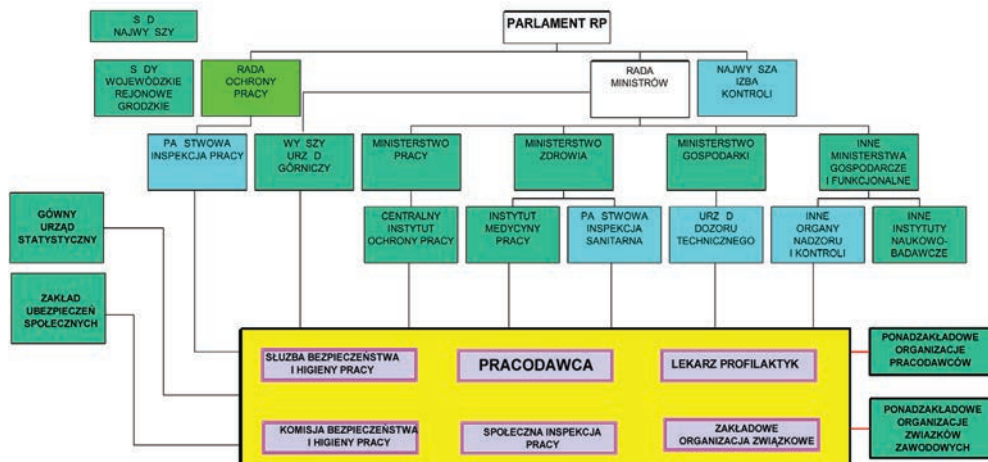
S D
NAJWY SZY

PARLAMENT RP

S DY
WOJEWÓDZKIE
REJONOWE
GRODZKIE

RADA
OCHRONY
PRACY

RADA
MINISTRÓW

NAJWY SZA
IZBA
KONTROLI

PA STWOWA
INSPEKCJA PRACY

WY SZY
URZ D
GÓRNICZY

MINISTERSTWO
PRACY

MINISTERSTWO
ZDROWIA

MINISTERSTWO
GOSPODARKI

INNE
MINISTERSTWA
GOSPODARCZE
I FUNKCJONALNE

GÓWNY
URZĄD
STATYSTYCZNY

CENTRALNY
INSTYTUT
OCHRONY PRACY

INSTYTUT
MEDYCYNY
PRACY

PA STWOWA
INSPEKCJA
SANITARNA

URZ D
DOZORU
TECHNICZNEGO

INNE
ORGANY
NADZORU
I KONTROLI

INNE
INSTYTUTY
NAUKOWO-
BADAWCZE

ZAKŁAD
UBEZPIECZEŃ
SPOŁECZNYCH

SŁUZBA BEZPIECZEŃSTWA
I HIGIENY PRACY

PRACODAWCA

LEKARZ PROFILAKTYK

PONADZAKŁADOWE
ORGANIZACJE
PRACODAWCÓW

KOMISJA BEZPIECZEŃSTWA
I HIGIENY PRACY

SPOŁECZNA INSPEKCJA
PRACY

ZAKŁADOWE
ORGANIZACJA ZWIĄZKOWE

PONADZAKŁADOWE
ORGANIZACJE
ZWIAZKÓW
ZAWODOWYCH